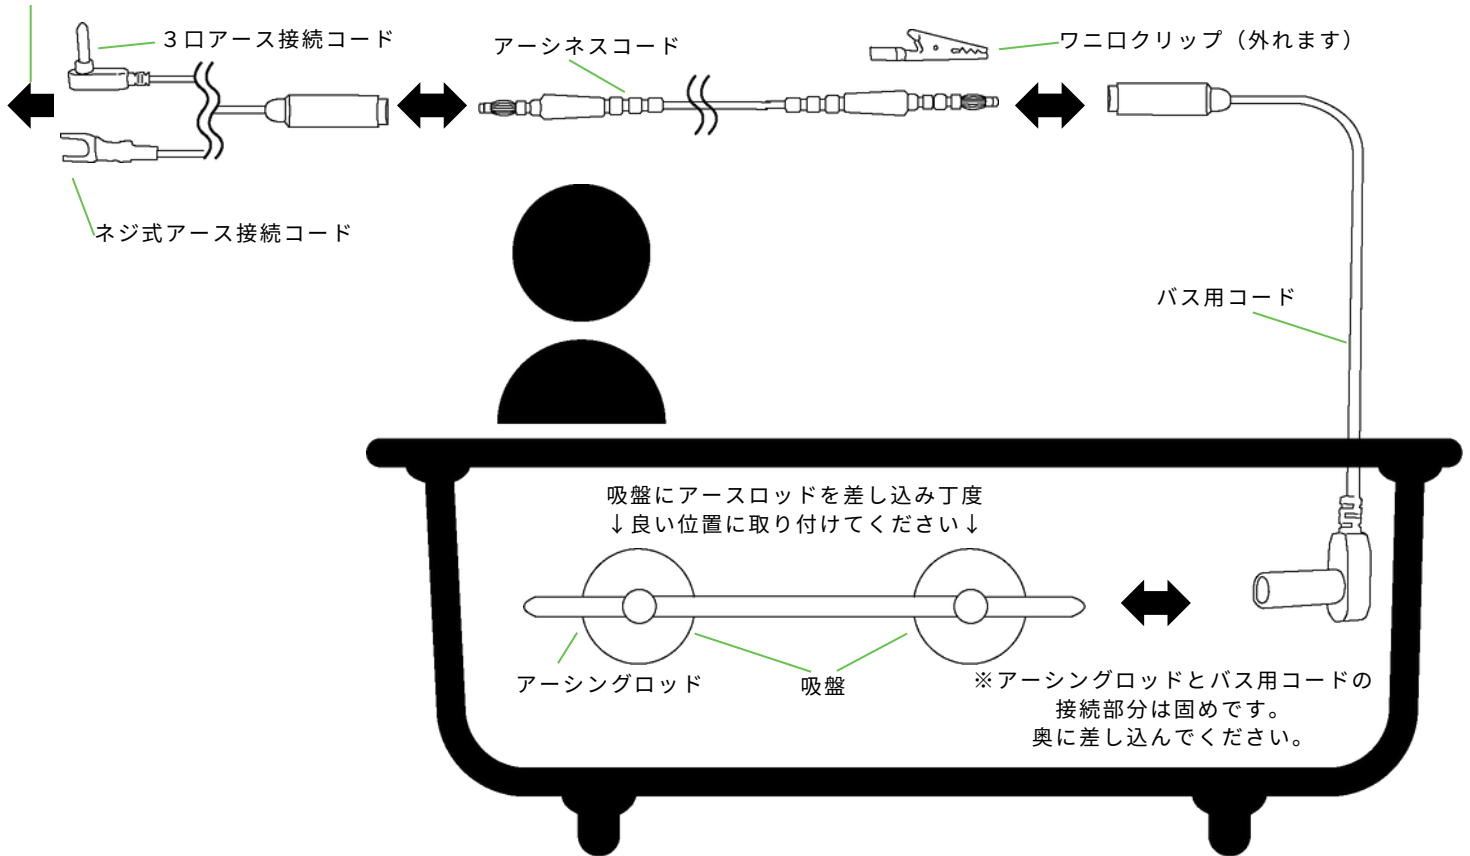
３口アース接続コード

ネジ式アース接続コード

アーシネスコード

ワニ口クリップ（外れます）

バス用コード

吸盤にアースロッドを差し込み丁度
↓良い位置に取り付けてください↓

アーシングロッド

吸盤

※アーシングロッドとバス用コードの接続部分は固めです。
奥に差し込んでください。